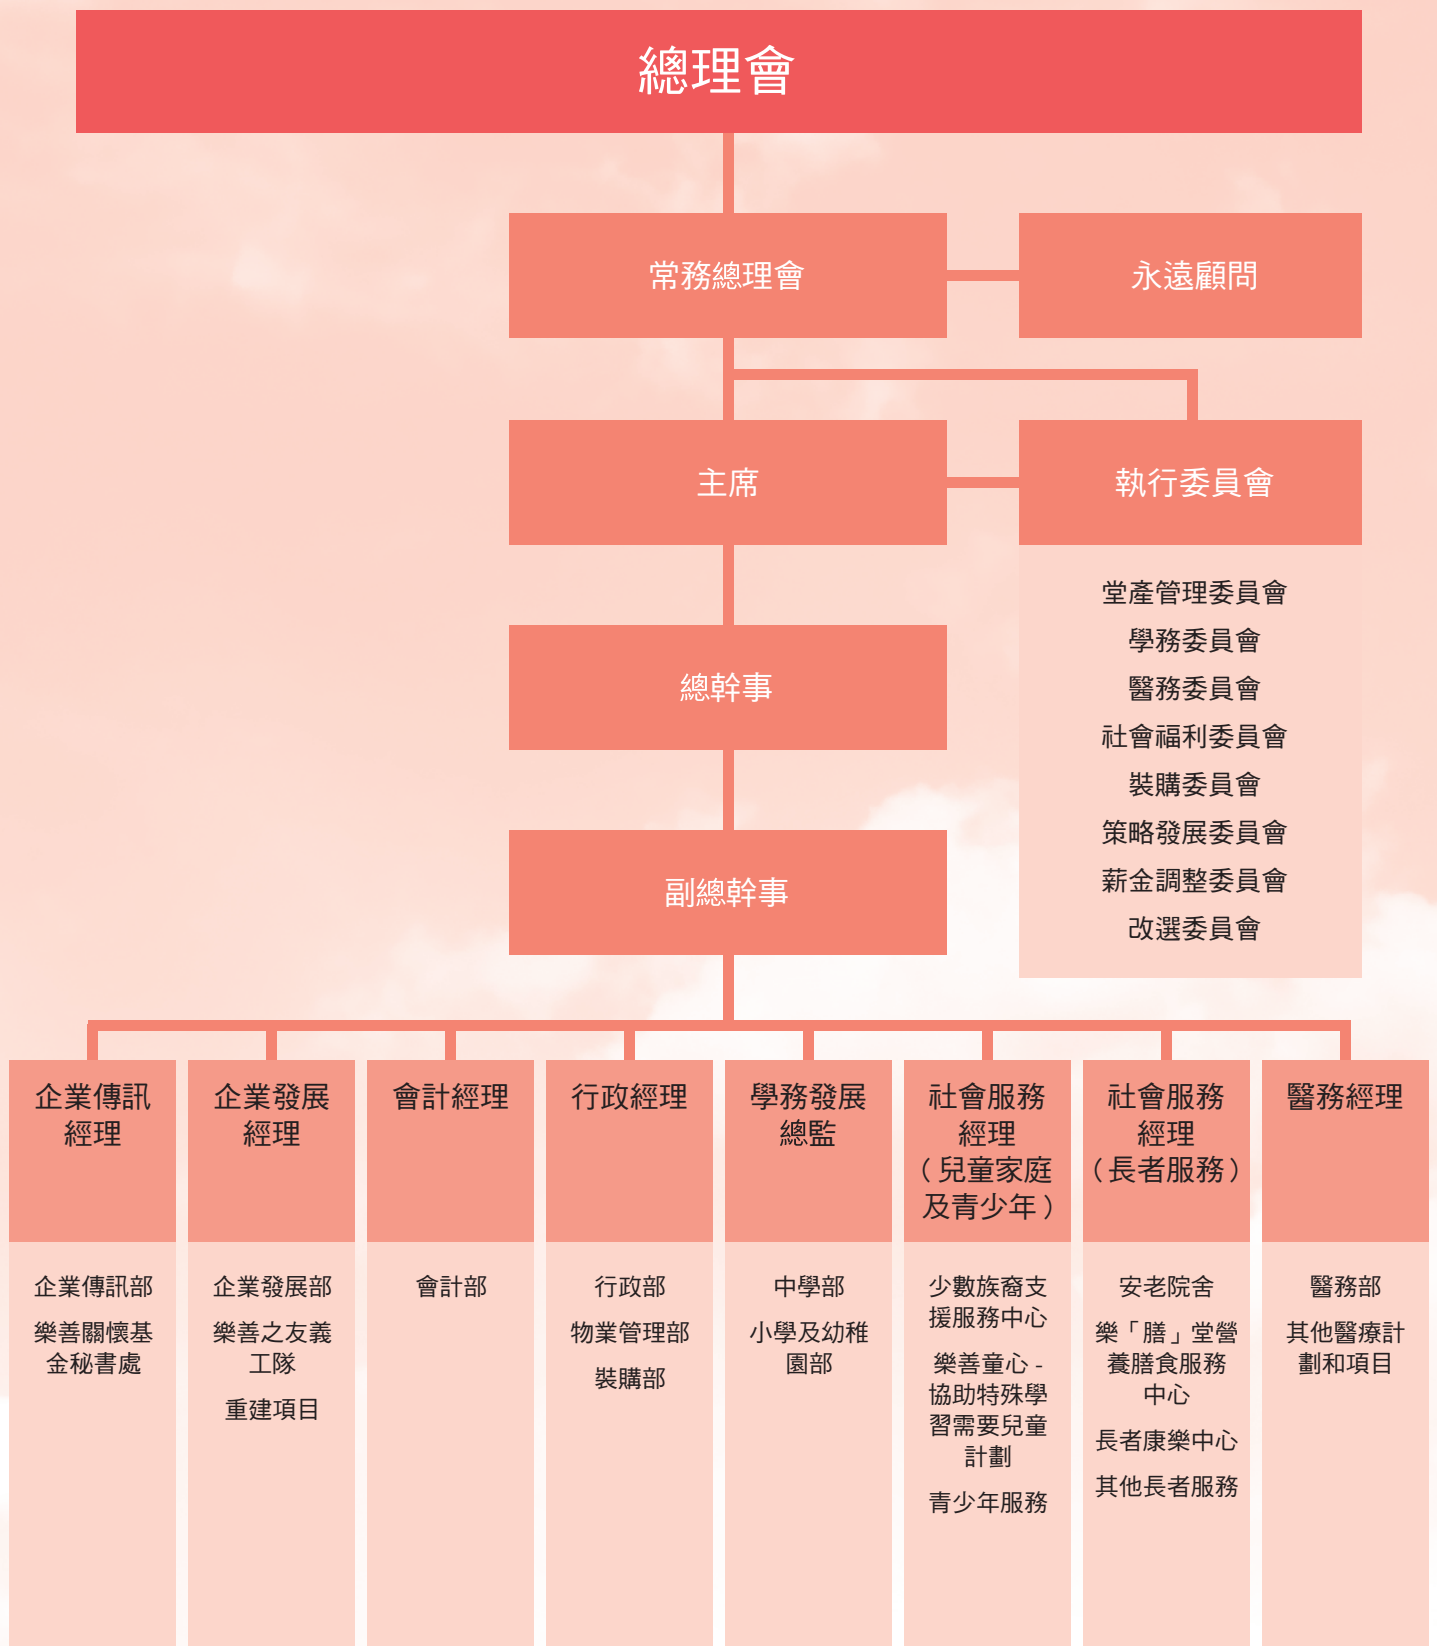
總理會

常務總理會

永遠顧問

主席

執行委員會

堂產管理委員會
學務委員會
醫務委員會
社會福利委員會
裝購委員會
策略發展委員會
薪金調整委員會
改選委員會

總幹事

副總幹事

企業傳訊經理

企業傳訊部
樂善關懷基金秘書處

企業發展經理

企業發展部
樂善之友義工隊
重建項目

會計經理

會計部

行政經理

行政部
物業管理部
裝購部

學務發展總監

中學部
小學及幼稚園部

社會服務經理（兒童家庭及青少年）

少數族裔支援服務中心
樂善童心 - 協助特殊學習需要兒童計劃
青少年服務

社會服務經理（長者服務）

安老院舍
樂「膳」堂營養膳食服務中心
長者康樂中心
其他長者服務

醫務經理

醫務部
其他醫療計劃和項目